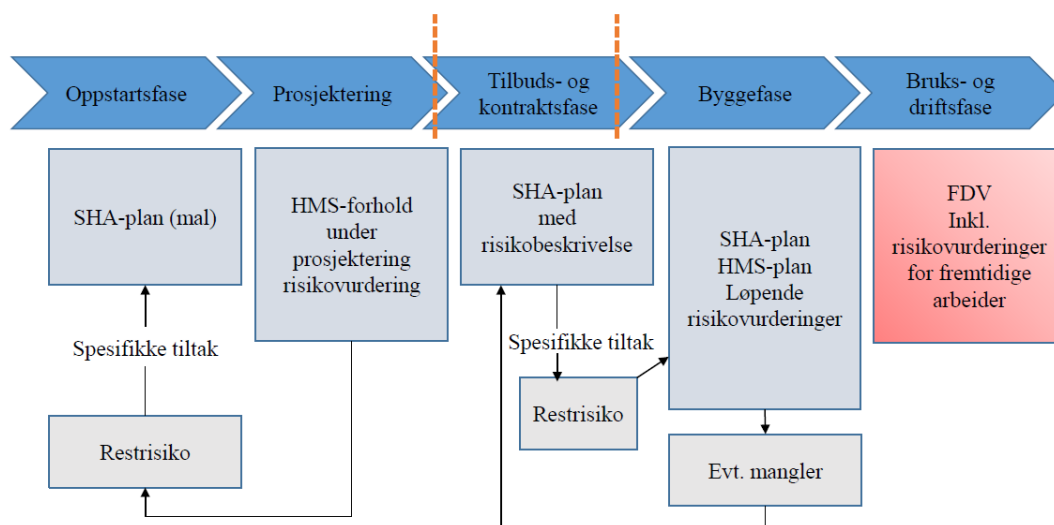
Oppstartsfase
Prosjektering
Tilbuds- og kontraktsfase
Byggefase
Bruks- og driftsfase

SHA-plan (mal)

Spesifikke tiltak

Restrisiko

HMS-forhold under prosjektering risikovurdering

SHA-plan med risikobeskrivelse

Spesifikke tiltak

Restrisiko

SHA-plan HMS-plan Løpende risikovurderinger

Evt. mangler

FDV Inkl. risikovurderinger for fremtidige arbeider